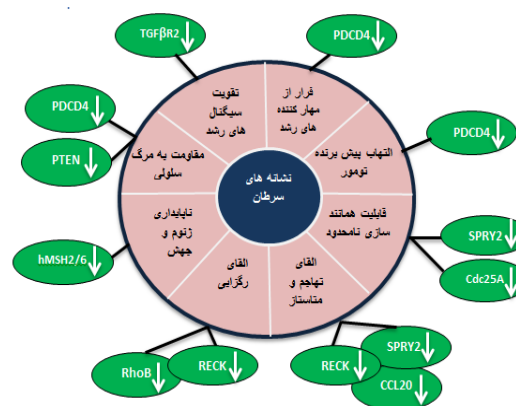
TGFβR2

PDCD4

تقویت سیگنال های رشد

فرار از مهار کننده های رشد

PDCD4

PDCD4

مقاومت به مرگ سلولی

PTEN

التهاب پیش برنده تومور

نشانه های سرطان

ناپایداری ژنوم و جهش

قابلیت همانند سازی نامحدود

SPRY2

hMSH2/6

القای رگزایی

القای تهاجم و متاستاز

Cdc25A

RhoB

RECK

RECK

SPRY2

CCL20